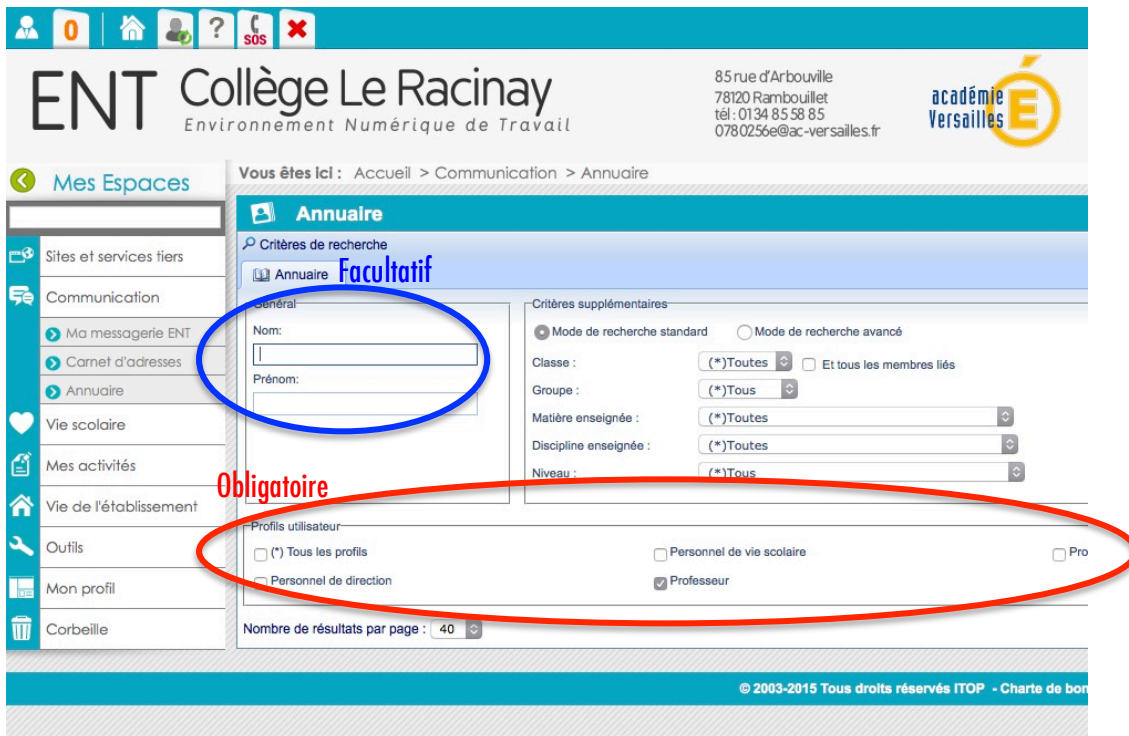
0 ? SOS

ENT Collège Le Racinay
Environnement Numérique de Travail

85 rue d'Arbouville
78120 Rambouillet
tél : 01 34 85 58 85
0780256e@ac-versailles.fr

académie Versailles

Mes Espaces

Sites et services tiers
Communication
Ma messagerie ENT
Carnet d'adresses
Annuaire
Vie scolaire
Mes activités
Vie de l'établissement
Outils
Mon profil
Corbeille

Vous êtes ici : Accueil > Communication > Annuaire

Annuaire

Critères de recherche

Annuaire Facultatif

Général
Nom:
Prénom:

Critères supplémentaires
Mode de recherche standard
Mode de recherche avancé
Classe : (*)Toutes
Et tous les membres liés
Groupe : (*)Tous
Matière enseignée : (*)Toutes
Discipline enseignée : (*)Toutes
Niveau : (*)Tous

Obligatoire

Profils utilisateur
(*) Tous les profils
Personnel de vie scolaire
Pro
Personnel de direction
Professeur

Nombre de résultats par page : 40

© 2003-2015 Tous droits réservés ITOP - Charte de bon